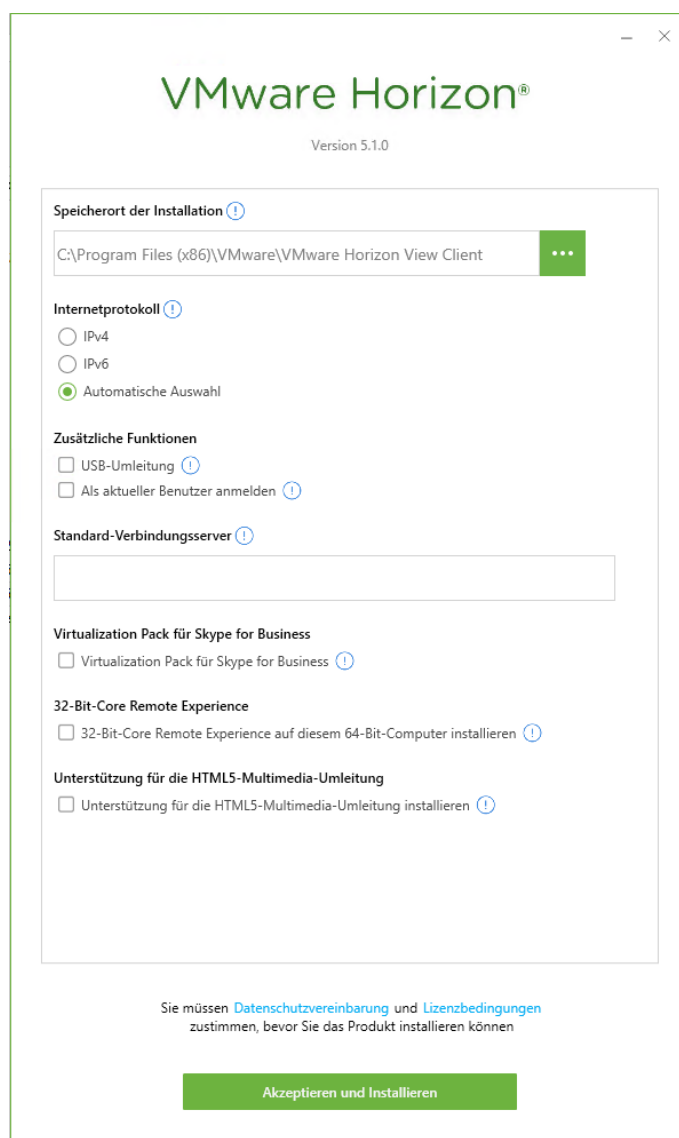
–
×

VMware Horizon®

Version 5.1.0

Speicherort der Installation (!)

C:\Program Files (x86)\VMware\VMware Horizon View Client

...

Internetprotokoll (!)

IPv4

IPv6

Automatische Auswahl

Zusätzliche Funktionen

USB-Umleitung (!)

Als aktueller Benutzer anmelden (!)

Standard-Verbindungsserver (!)

Virtualization Pack für Skype for Business

Virtualization Pack für Skype for Business (!)

32-Bit-Core Remote Experience

32-Bit-Core Remote Experience auf diesem 64-Bit-Computer installieren (!)

Unterstützung für die HTML5-Multimedia-Umleitung

Unterstützung für die HTML5-Multimedia-Umleitung installieren (!)

Sie müssen Datenschutzvereinbarung und Lizenzbedingungen zustimmen, bevor Sie das Produkt installieren können

Akzeptieren und Installieren